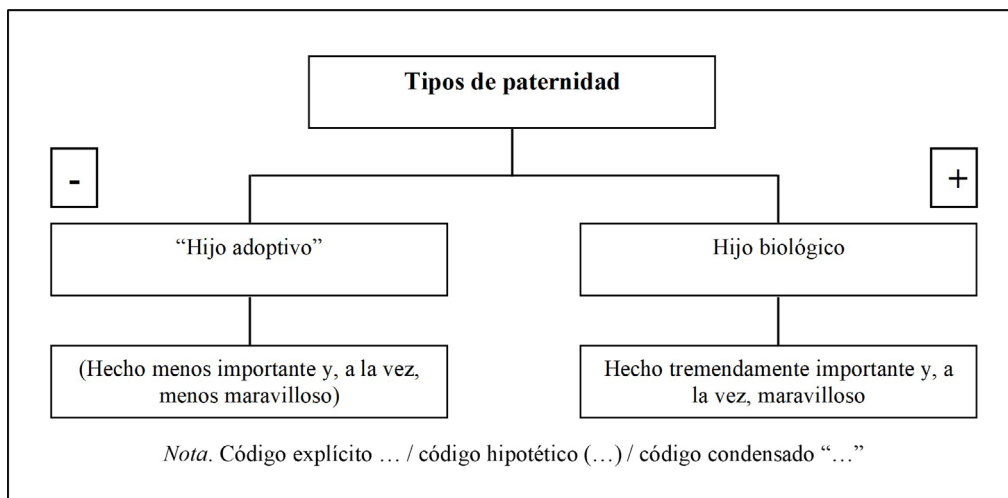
Tipos de paternidad

-

+

"Hijo adoptivo"

Hijo biológico

(Hecho menos importante y, a la vez, menos maravilloso)

Hecho tremendamente importante y, a la vez, maravilloso

*Nota*. Código explícito … / código hipotético (…) / código condensado "…"